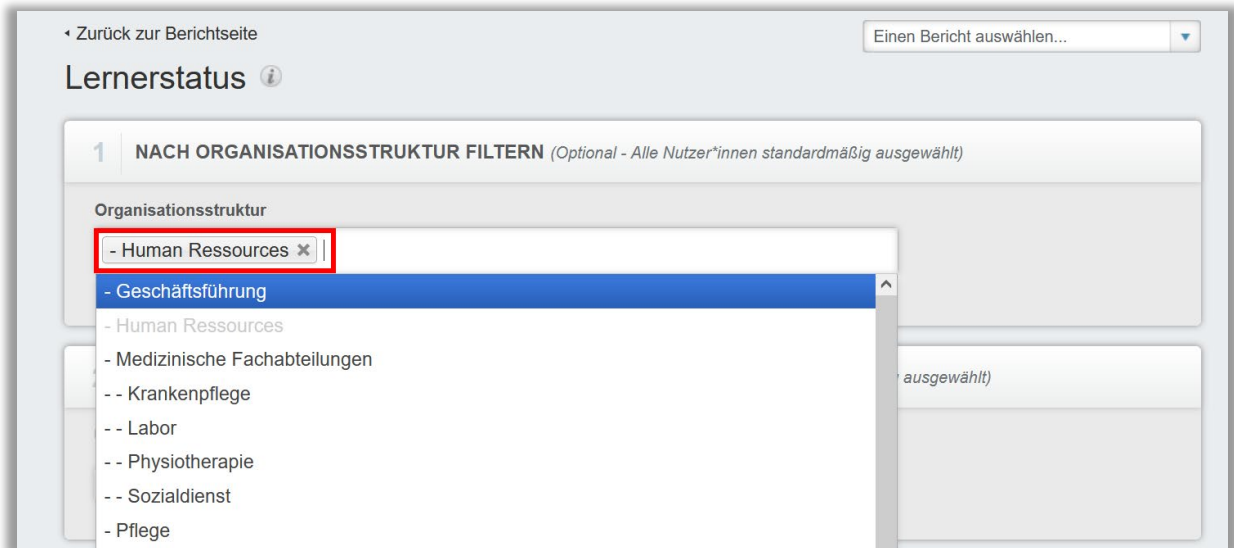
◂ Zurück zur Berichtseite

Einen Bericht auswählen...

Lernerstatus

1 NACH ORGANISATIONSSTRUKTUR FILTERN (Optional - Alle Nutzer*innen standardmäßig ausgewählt)

Organisationsstruktur

- Human Ressources ×

- Geschäftsführung
- Human Ressources
- Medizinische Fachabteilungen
- - Krankenpflege
- - Labor
- - Physiotherapie
- - Sozialdienst
- Pflege

ausgewählt)